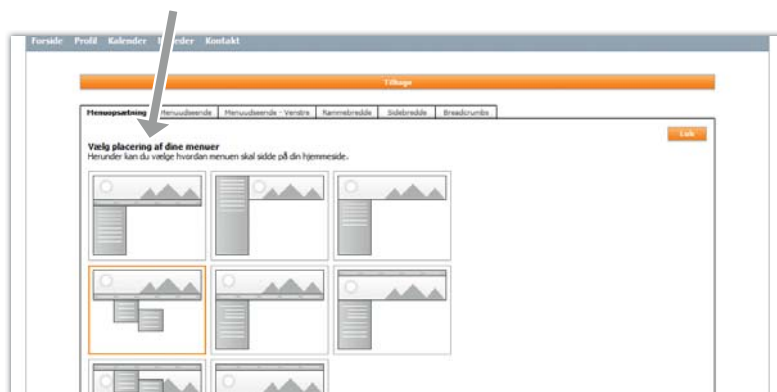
Forside Profil Kalender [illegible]eder Kontakt

Tilbage

Menuopsætning | Menuudseende | Menuudseende - Venstre | Rammebredde | Sidebredde | Breadcrumbs

Luk

Vælg placering af dine menuer
Herunder kan du vælge hvordan menuen skal sidde på din hjemmeside.